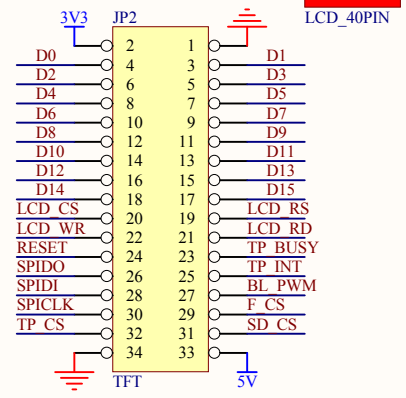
3V3
JP2
LCD_40PIN
2 1
D0 4 3 D1
D2 6 5 D3
D4 8 7 D5
D6 10 9 D7
D8 12 11 D9
D10 14 13 D11
D12 16 15 D13
D14 18 17 D15
LCD_CS 20 19 LCD_RS
LCD_WR 22 21 LCD_RD
RESET 24 23 TP_BUSY
SPIDO 26 25 TP_INT
SPIDI 28 27 BL_PWM
SPICLK 30 29 F_CS
TP_CS 32 31 SD_CS
34 33
TFT
5V